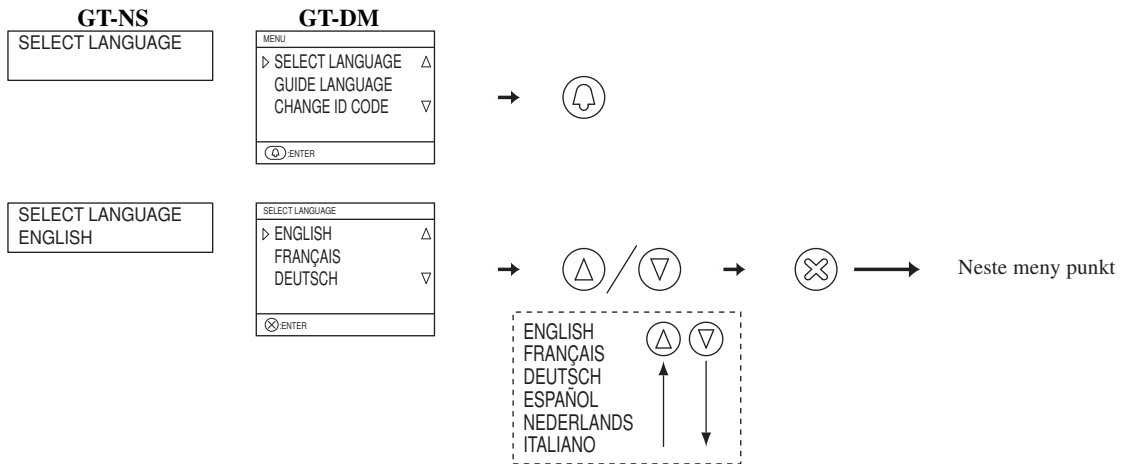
GT-NS

SELECT LANGUAGE

GT-DM

MENU
▷ SELECT LANGUAGE △
GUIDE LANGUAGE
CHANGE ID CODE ▽
:ENTER

SELECT LANGUAGE
ENGLISH

SELECT LANGUAGE
▷ ENGLISH △
FRANÇAIS
DEUTSCH ▽
⊗:ENTER

Neste meny punkt

ENGLISH
FRANÇAIS
DEUTSCH
ESPAÑOL
NEDERLANDS
ITALIANO